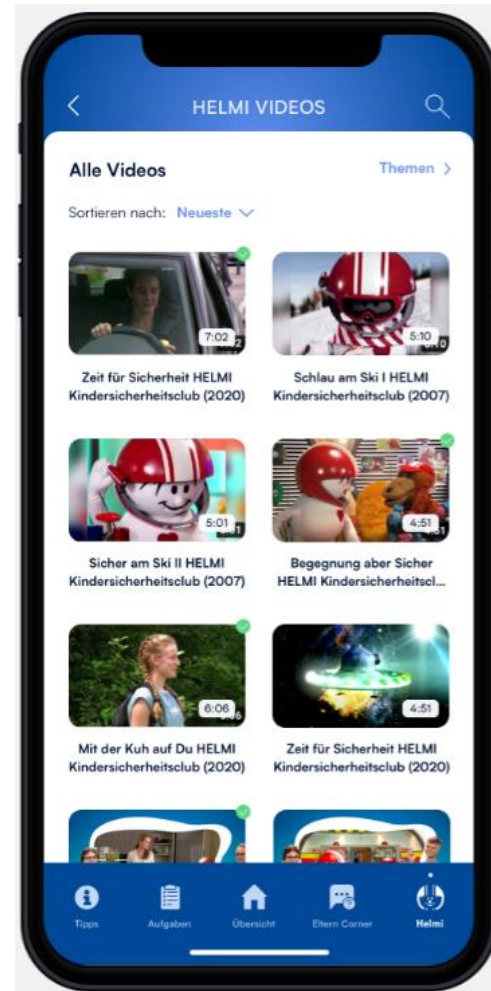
HELMI VIDEOS

Alle Videos

Themen >

Sortieren nach: Neueste

7:02

Zeit für Sicherheit HELMI Kindersicherheitsclub (2020)

5:10

Schlau am Ski I HELMI Kindersicherheitsclub (2007)

5:01

Sicher am Ski II HELMI Kindersicherheitsclub (2007)

4:51

Begegnung aber Sicher HELMI Kindersicherheitscl...

6:06

Mit der Kuh auf Du HELMI Kindersicherheitsclub (2020)

4:51

Zeit für Sicherheit HELMI Kindersicherheitsclub (2020)

Tipps

Aufgaben

Übersicht

Eltern Corner

Helmi